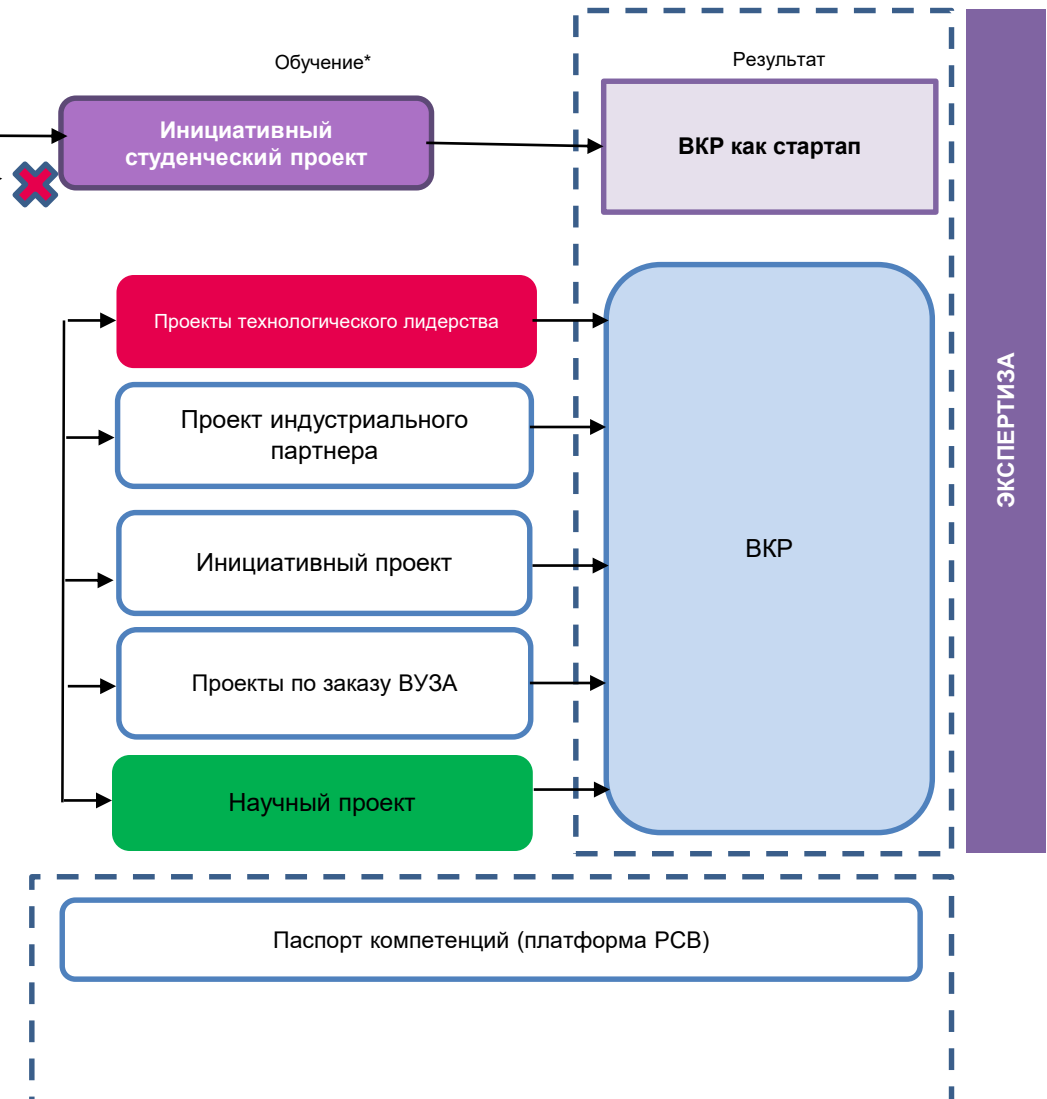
Обучение*

Инициативный студенческий проект

Результат

ВКР как стартап

Проекты технологического лидерства

Проект индустриального партнера

Инициативный проект

Проекты по заказу ВУЗА

Научный проект

ВКР

ЭКСПЕРТИЗА

Паспорт компетенций (платформа РСВ)